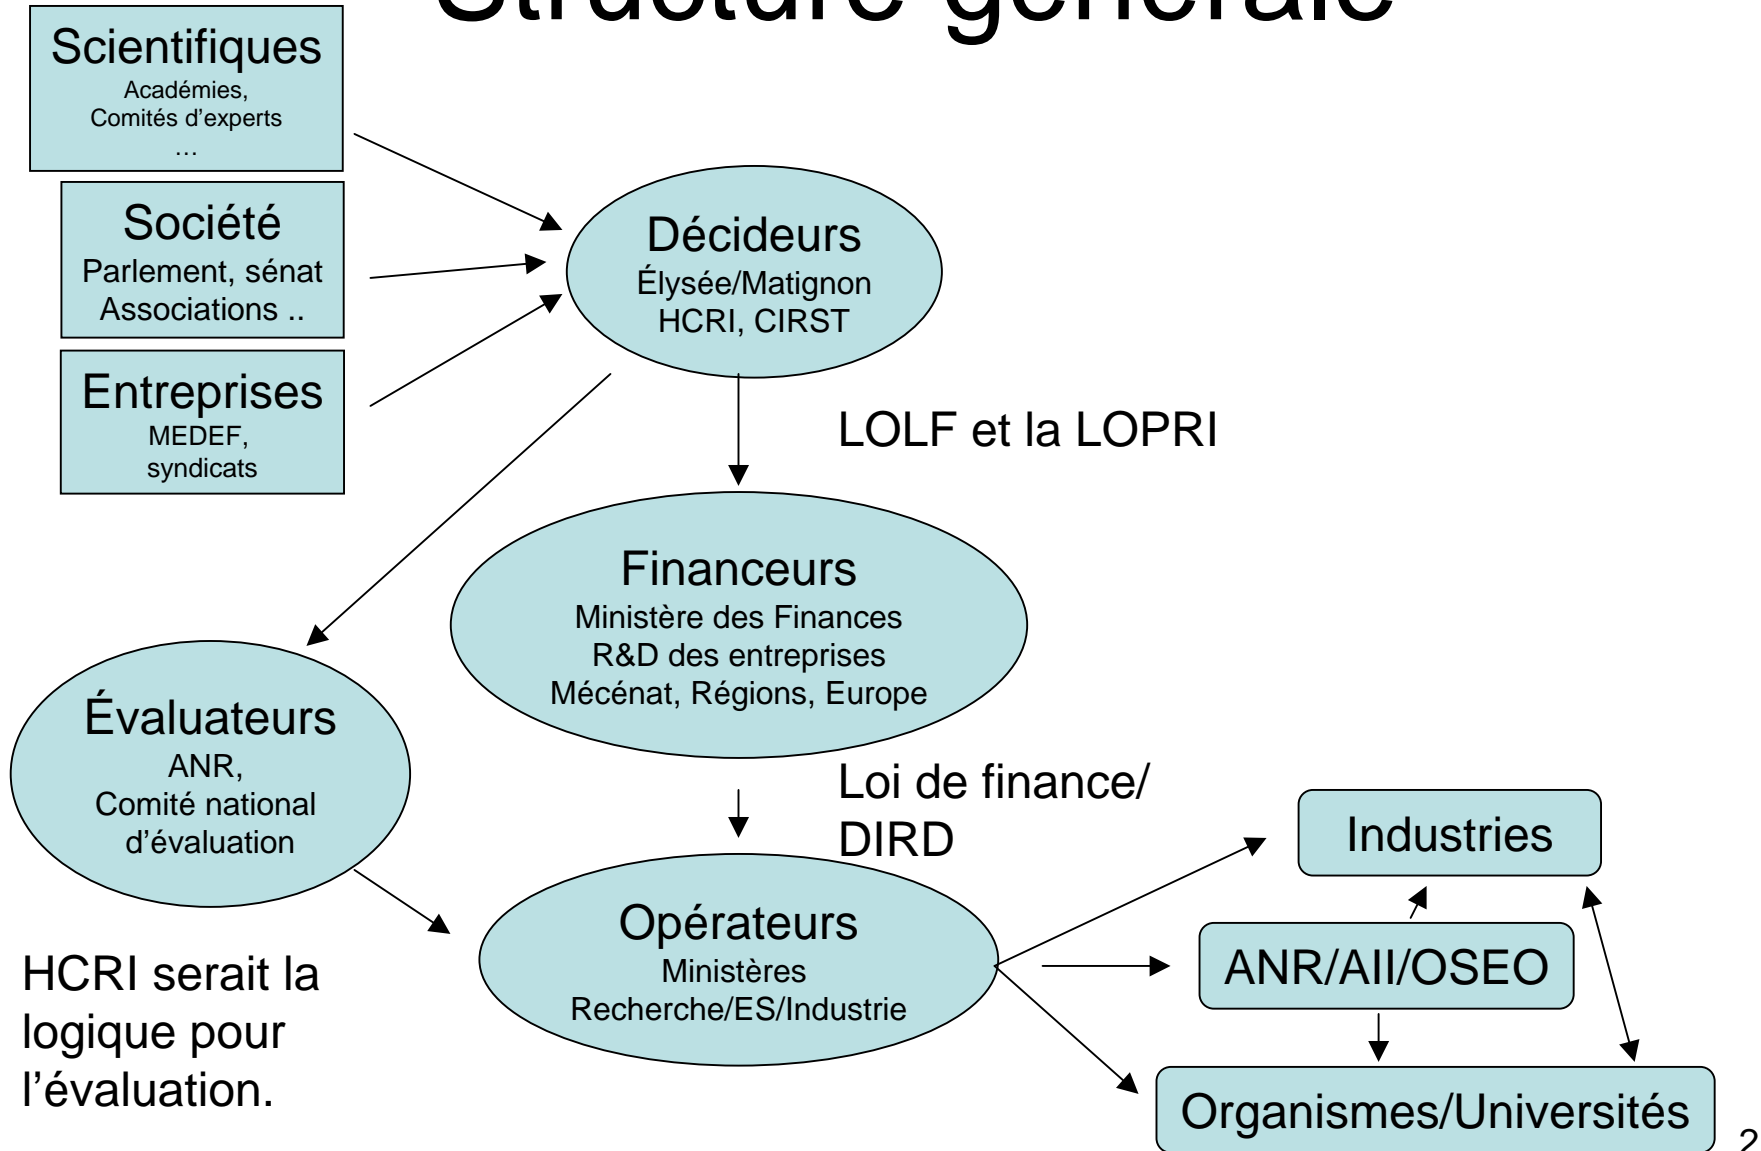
Structure générale

Scientifiques
Académies,
Comités d'experts
…

Société
Parlement, sénat
Associations ..

Entreprises
MEDEF,
syndicats

Décideurs
Élysée/Matignon
HCRI, CIRST

LOLF et la LOPRI

Financeurs
Ministère des Finances
R&D des entreprises
Mécénat, Régions, Europe

Évaluateurs
ANR,
Comité national
d'évaluation

Loi de finance/
DIRD

Opérateurs
Ministères
Recherche/ES/Industrie

Industries

ANR/AII/OSEO

Organismes/Universités

HCRI serait la logique pour l'évaluation.

2